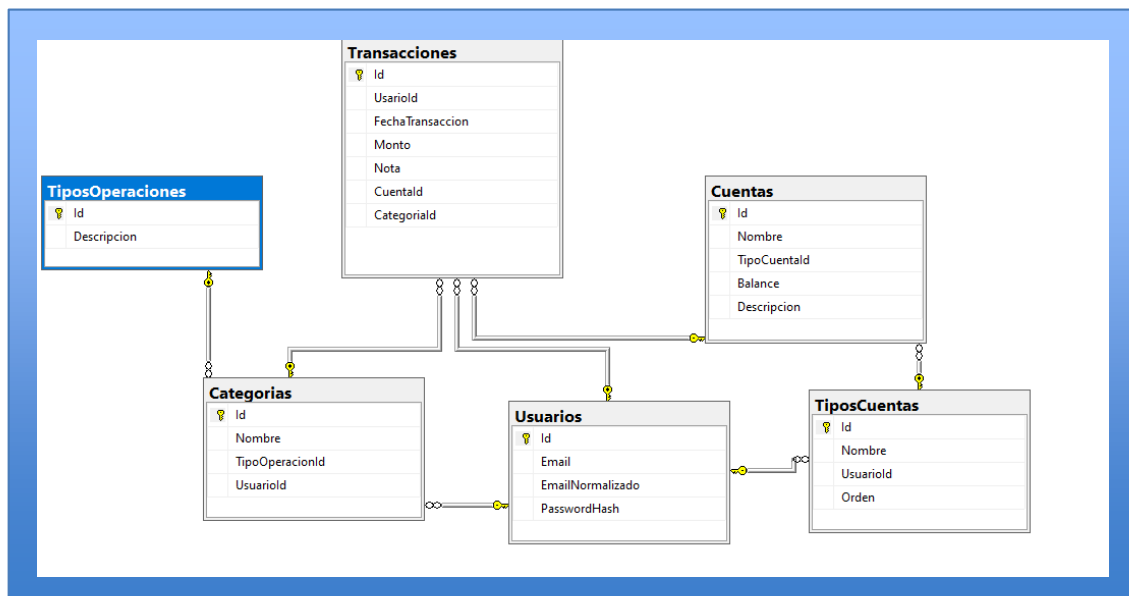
Transacciones
Id
UsarioId
FechaTransaccion
Monto
Nota
CuentaId
CategoriaId

TiposOperaciones
Id
Descripcion

Cuentas
Id
Nombre
TipoCuentaId
Balance
Descripcion

Categorias
Id
Nombre
TipoOperacionId
UsuarioId

Usuarios
Id
Email
EmailNormalizado
PasswordHash

TiposCuentas
Id
Nombre
UsuarioId
Orden